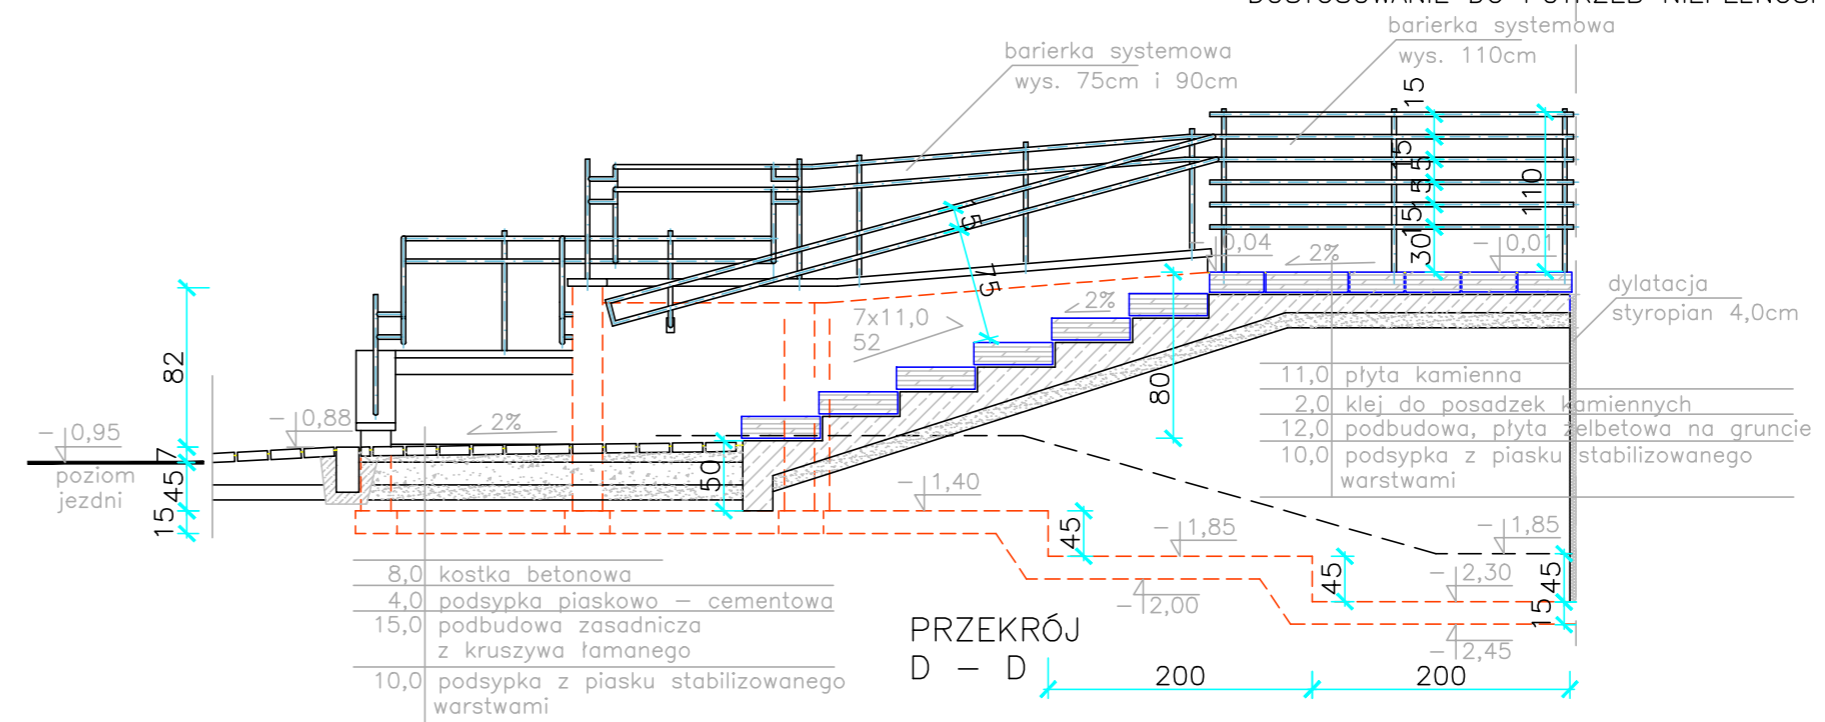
DOSTOSOWANIE DO POTRZEB NIEPEŁNOSP

barierka systemowa
wys. 110cm

barierka systemowa
wys. 75cm i 90cm

15
15
5
5
5
15
30
110
15
75

$-\,0,04$
2%
$-\,0,01$

7x11,0
52

2%

80

dylatacja
styropian 4,0cm

| | |
|---|---|
| 11,0 | płyta kamienna |
| 2,0 | klej do posadzek kamiennych |
| 12,0 | podbudowa, płyta żelbetowa na gruncie |
| 10,0 | podsypka z piasku stabilizowanego warstwami |

82

$-\,0,95$
poziom
jezdni

$-\,0,88$
2%

7
45
15

50

$-\,1,40$

45
$-\,1,85$
$-\,1,85$
45
$-\,2,30$
45
15
$-\,2,00$
$-\,2,45$

| | |
|---|---|
| 8,0 | kostka betonowa |
| 4,0 | podsypka piaskowo – cementowa |
| 15,0 | podbudowa zasadnicza z kruszywa łamanego |
| 10,0 | podsypka z piasku stabilizowanego warstwami |

PRZEKRÓJ
D – D

200
200